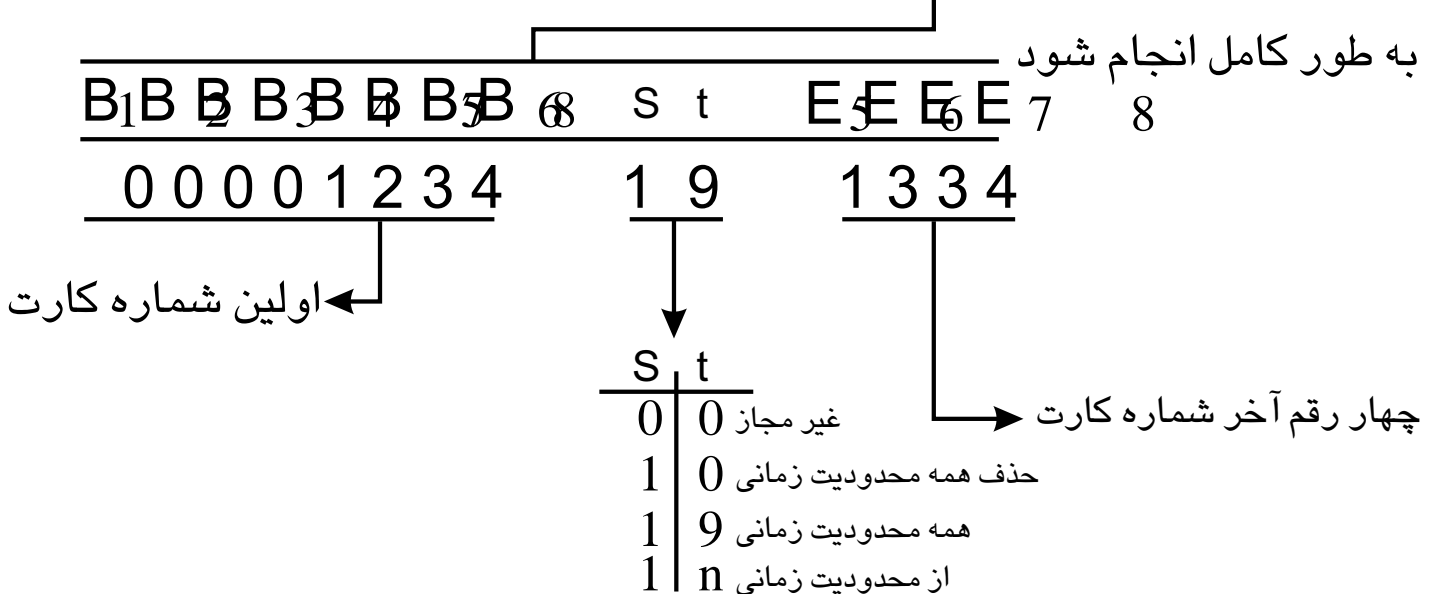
به طور کامل انجام شود

$B_1 B_2 B_3 B_4 B_5 B_6 B_7 B_8$ S t $E_5 E_6 E_7 E_8$

0 0 0 0 1 2 3 4 1 9 1 3 3 4

اولین شماره کارت

چهار رقم آخر شماره کارت

| S | t | |
|---|---|---|
| 0 | 0 | غیر مجاز |
| 1 | 0 | حذف همه محدودیت زمانی |
| 1 | 9 | همه محدودیت زمانی |
| 1 | n | از محدودیت زمانی |